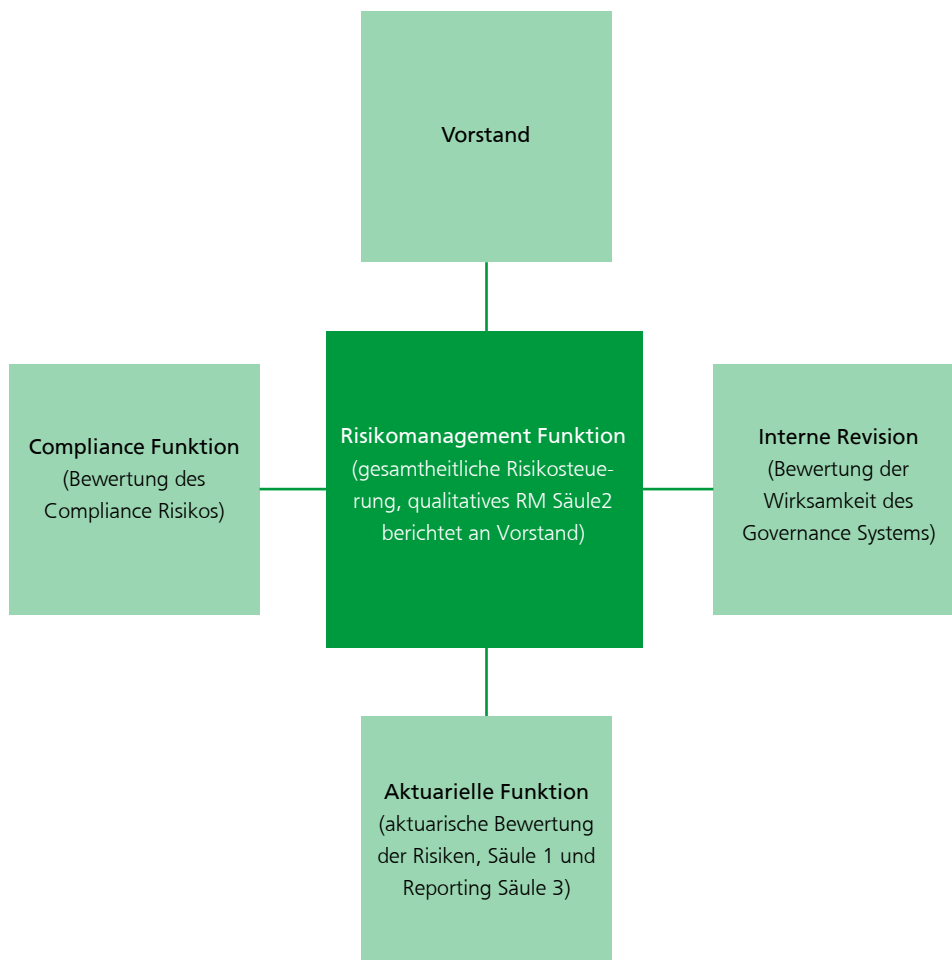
Vorstand

Compliance Funktion
(Bewertung des Compliance Risikos)

Risikomanagement Funktion
(gesamtheitliche Risikosteuerung, qualitatives RM Säule2 berichtet an Vorstand)

Interne Revision
(Bewertung der Wirksamkeit des Governance Systems)

Aktuarielle Funktion
(aktuarische Bewertung der Risiken, Säule 1 und Reporting Säule 3)